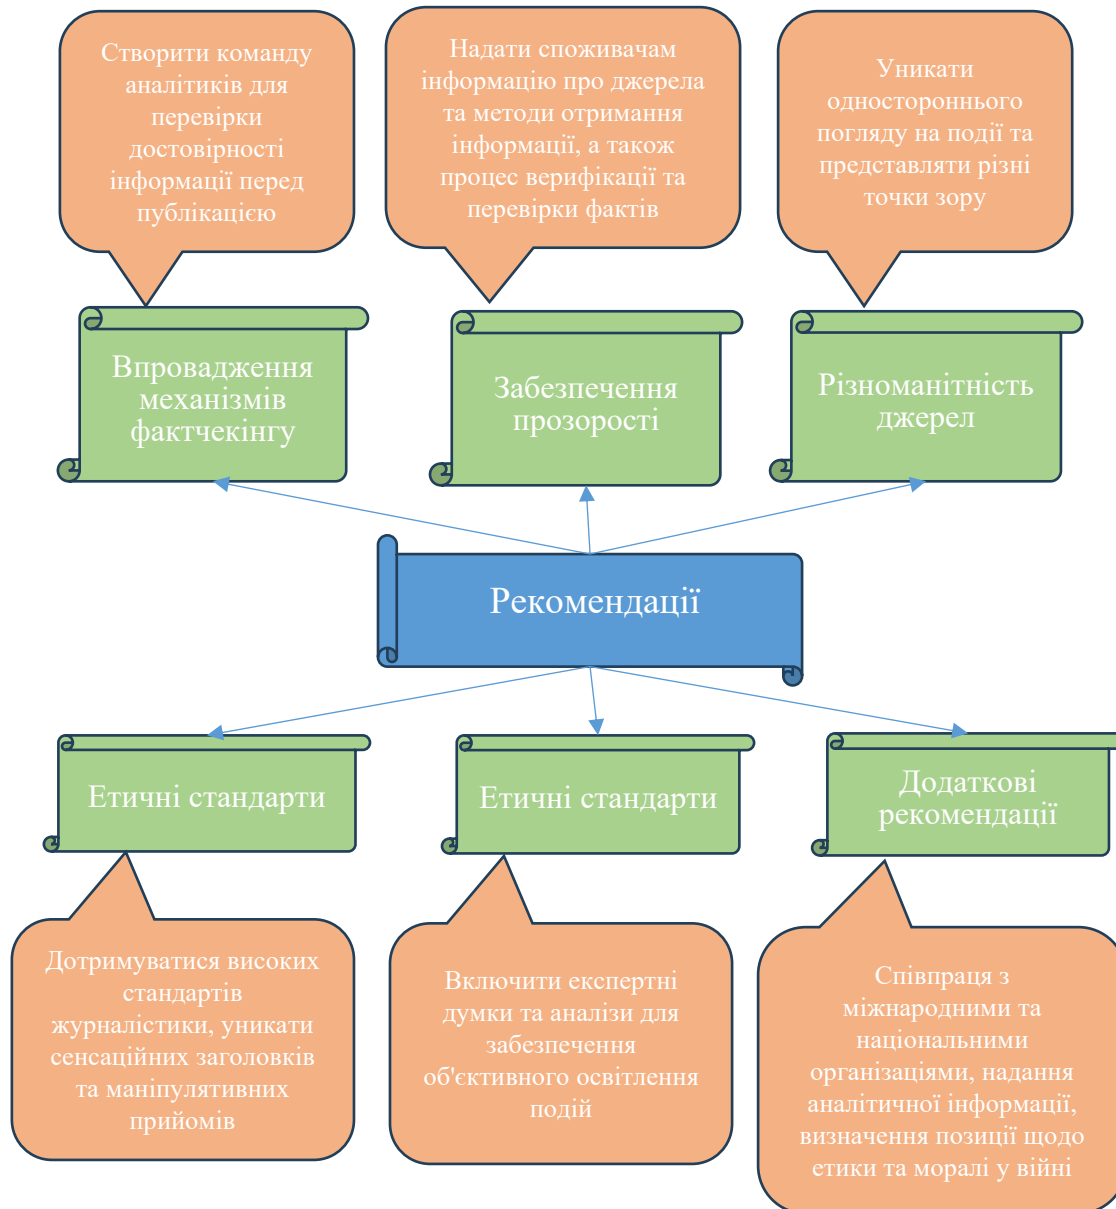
Створити команду аналітиків для перевірки достовірності інформації перед публікацією

Надати споживачам інформацію про джерела та методи отримання інформації, а також процес верифікації та перевірки фактів

Уникати одностороннього погляду на події та представляти різні точки зору

Впровадження механізмів фактчекінгу

Забезпечення прозорості

Різноманітність джерел

Рекомендації

Етичні стандарти

Етичні стандарти

Додаткові рекомендації

Дотримуватися високих стандартів журналістики, уникати сенсаційних заголовків та маніпулятивних прийомів

Включити експертні думки та аналізи для забезпечення об'єктивного освітлення подій

Співпраця з міжнародними та національними організаціями, надання аналітичної інформації, визначення позиції щодо етики та моралі у війні